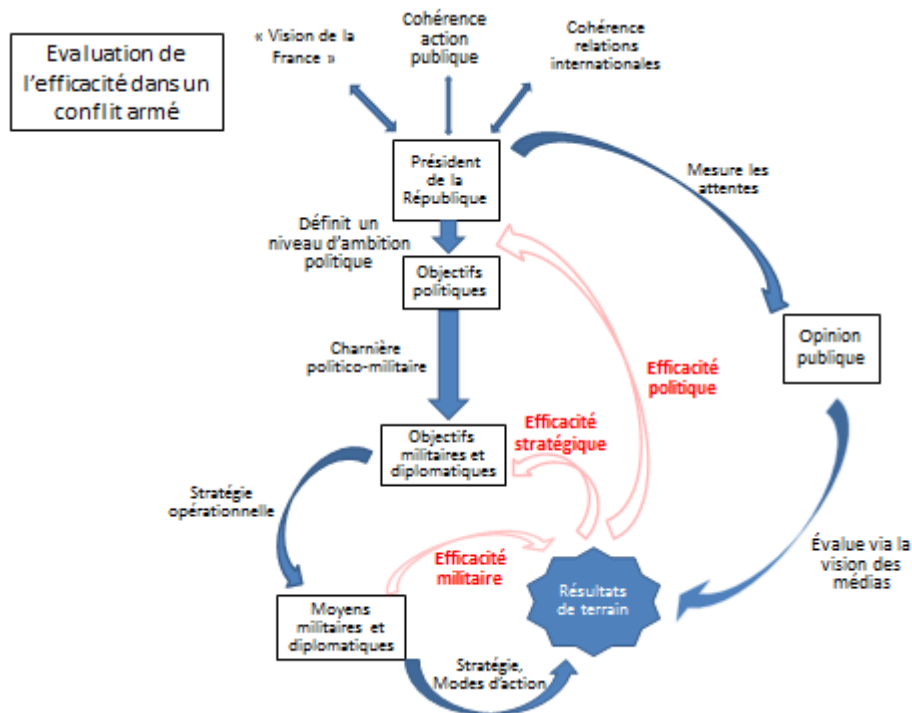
Evaluation de l'efficacité dans un conflit armé

« Vision de la France »

Cohérence action publique

Cohérence relations internationales

Président de la République

Mesure les attentes

Définit un niveau d'ambition politique

Objectifs politiques

Opinion publique

Charnière politico-militaire

Efficacité politique

Objectifs militaires et diplomatiques

Efficacité stratégique

Stratégie opérationnelle

Efficacité militaire

Résultats de terrain

Évalue via la vision des médias

Moyens militaires et diplomatiques

Stratégie, Modes d'action